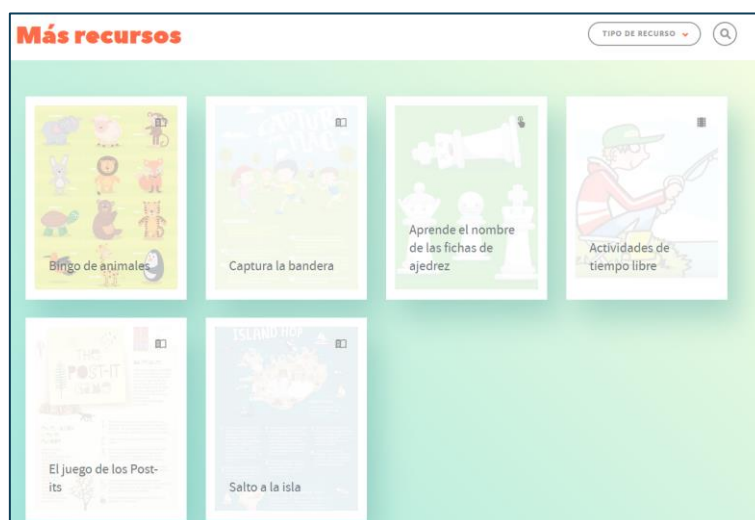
Más recursos

TIPO DE RECURSO

Bingo de animales

CAPTURE THE FLAG

Captura la bandera

Aprende el nombre de las fichas de ajedrez

Actividades de tiempo libre

THE POST-IT GAME

El juego de los Post-its

ISLAND HOP

Salto a la isla